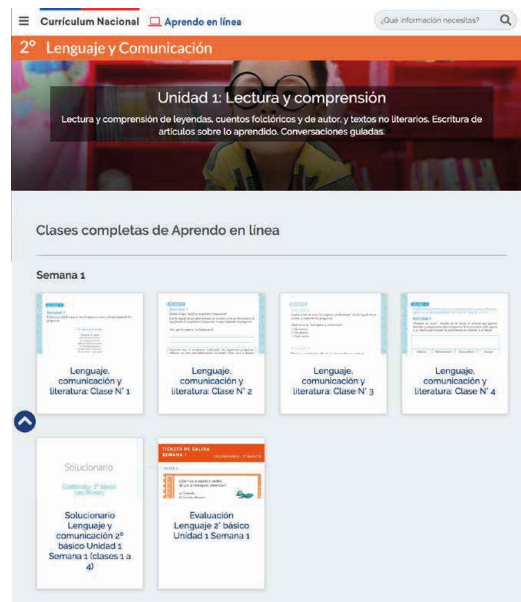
Currículum Nacional Aprendo en línea

¿Qué información necesitas?

2° Lenguaje y Comunicación

Unidad 1: Lectura y comprensión

Lectura y comprensión de leyendas, cuentos folclóricos y de autor, y textos no literarios. Escritura de artículos sobre lo aprendido. Conversaciones guiadas.

Clases completas de Aprendo en línea

Semana 1

Lenguaje, comunicación y literatura: Clase N° 1

Lenguaje, comunicación y literatura: Clase N° 2

Lenguaje, comunicación y literatura: Clase N° 3

Lenguaje, comunicación y literatura: Clase N° 4

Solucionario

Solucionario Lenguaje y comunicación 2° básico Unidad 1 Semana 1 (clases 1 a 4)

TICKETS DE SALIDA SEMANA 1

Evaluación Lenguaje 2° básico Unidad 1 Semana 1